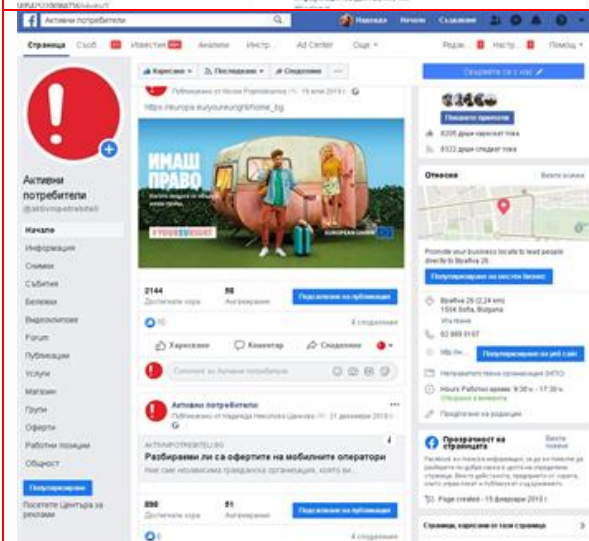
Активни потребители

Надежда Начало Създаване

Страница Събщ. Известия Анализи Инстр... Ad Center Още ▾ Редак. Настр. Помощ ▾

Харесвано ▾ Последвано ▾ Споделяне ···

Свържете се с нас

Публикувано от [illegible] · 19 юли 2019 г.

https://europa.eu/youreu/right/home_bg

ИМАШ ПРАВО

#YOUREURIGHT

EUROPEAN UNION

2144 Достигнати хора
56 Ангажирания
Подсилване на публикация

10
4 споделяния

Харесвам Коментар Споделяне

Коментар за Активни потребители

Активни потребители
@aktivnipotrebiteli

Начало
Информация
Снимки
Събития
Бележки
Видеоклипове
Forum
Публикации
Услуги
Магазин
Групи
Оферти
Работни позиции
Общност

Популяризиране

Посетете Центъра за реклами

Активни потребители
Публикувано от Надежда Николова Цанкова · 21 декември 2018 г.

AKTIVNIPOTREBITELI.BG
Разбираме ли са офертите на мобилните оператори
Ние сме независима гражданска организация, която ви...

890 Достигнати хора
51 Ангажирания
Подсилване на публикация

6
4 споделяния

Поканете приятели
8295 души харесват това
8322 души следят това

Относно
Вижте всички

Promote your business locally to lead people directly to Враñча 26
Популяризиране на местен бизнес

Вразча 26 (2.24 km)
1504 Sofia, Bulgaria
Упътване
02 988 0167
http://w...
Популяризиране на уеб сайт
Нетрайстистска организация (НПО)
Hours Работно време: 9:30 ч. - 17:30 ч.
Отворено в момента
Предложете за редакция

Прозрачност на страницата
Вижте всички

Facebook показва информация, за да ви помогне да разберете по-добре целта и целта на определени страници. Вижте действията, предприети от хората, които управляват и публикуват съдържание.

Page created - 15 февруари 2013 г.

Страници, харесани от тази страница